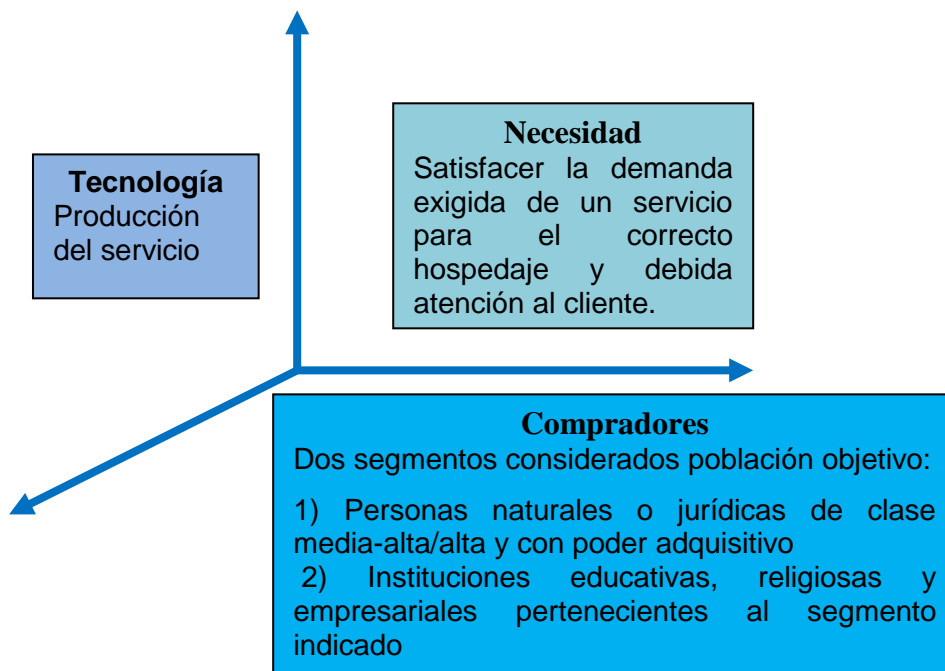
Tecnología
Producción del servicio

Necesidad
Satisfacer la demanda exigida de un servicio para el correcto hospedaje y debida atención al cliente.

Compradores
Dos segmentos considerados población objetivo:

1) Personas naturales o jurídicas de clase media-alta/alta y con poder adquisitivo
2) Instituciones educativas, religiosas y empresariales pertenecientes al segmento indicado